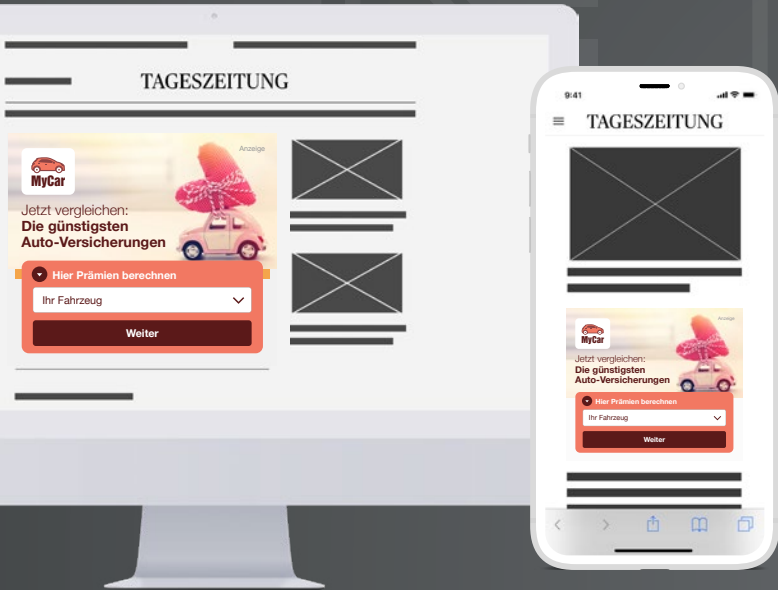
TAGESZEITUNG

Anzeige

MyCar

Jetzt vergleichen:
Die günstigsten Auto-Versicherungen

Hier Prämien berechnen

Ihr Fahrzeug

Weiter

9:41

TAGESZEITUNG

Anzeige

MyCar

Jetzt vergleichen:
Die günstigsten Auto-Versicherungen

Hier Prämien berechnen

Ihr Fahrzeug

Weiter